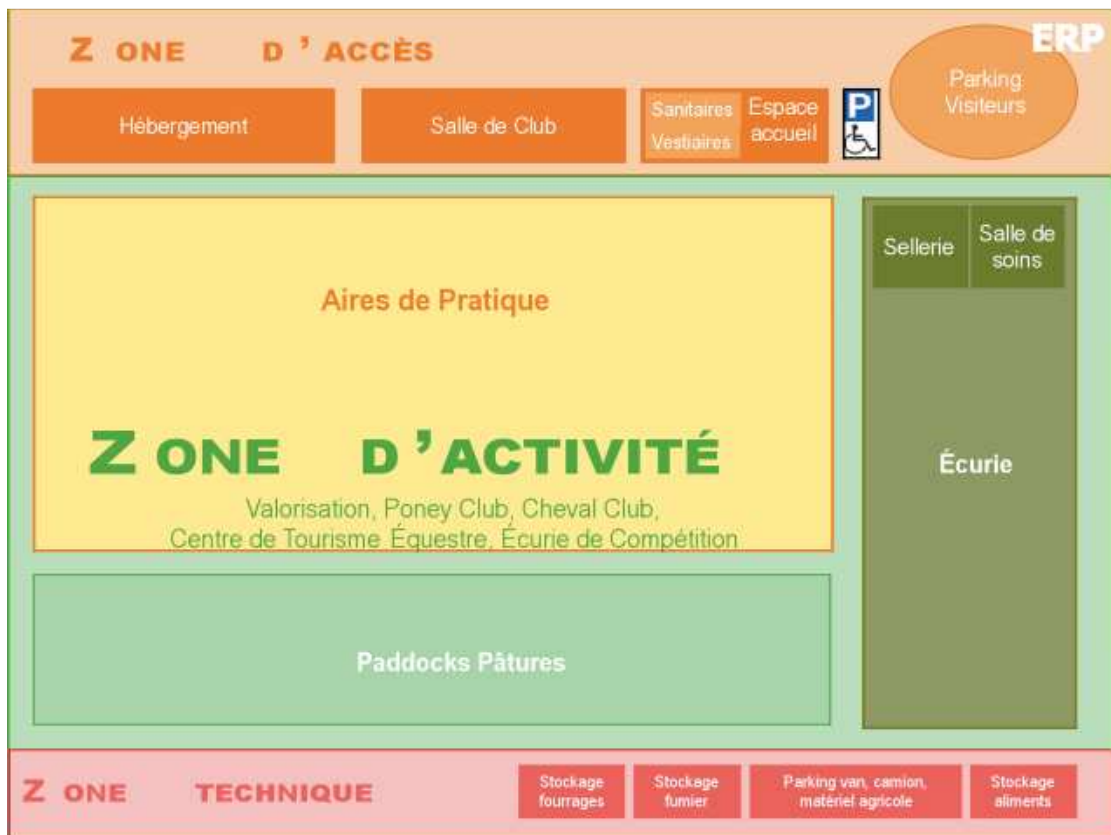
Z ONE D ' ACCÈS

ERP

Hébergement

Salle de Club

Sanitaires

Vestiaires

Espace accueil

P

Parking Visiteurs

Sellerie

Salle de soins

Aires de Pratique

Z ONE D 'ACTIVITÉ

Valorisation, Poney Club, Cheval Club, Centre de Tourisme Équestre, Écurie de Compétition

Écurie

Paddocks Pâtures

Z ONE TECHNIQUE

Stockage fourrages

Stockage fumier

Parking van, camion, matériel agricole

Stockage aliments